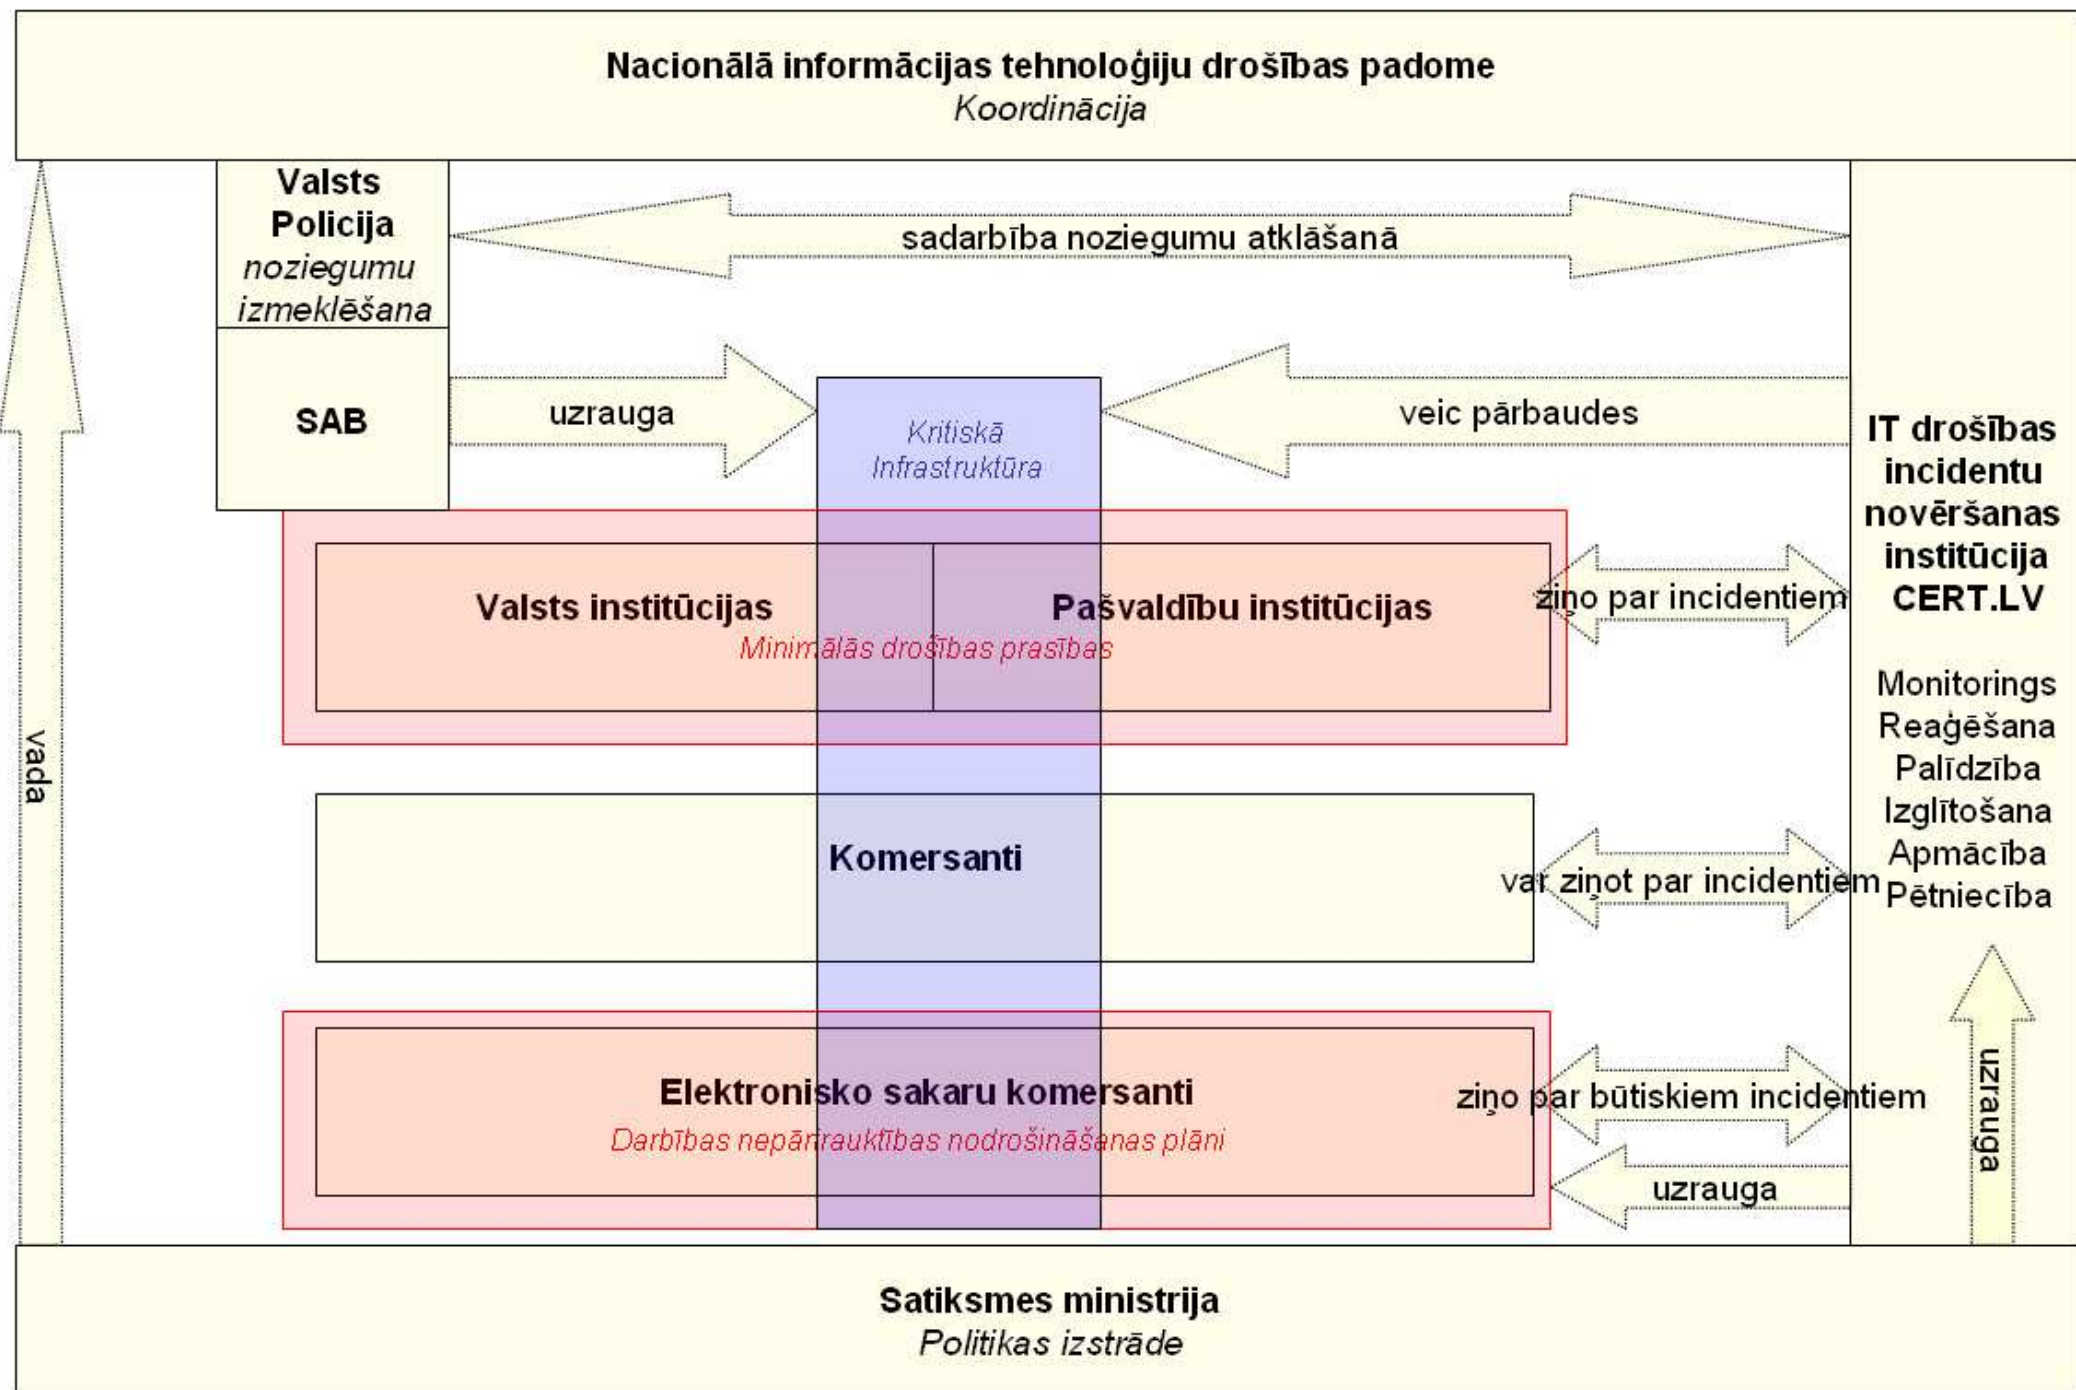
Nacionālā informācijas tehnoloģiju drošības padome
Koordinācija

Valsts Policija
noziegumu izmeklēšana

sadarbība noziegumu atklāšanā

SAB

uzrauga

Kritiskā Infrastruktūra

veic pārbaudes

IT drošības incidentu novēršanas institūcija CERT.LV

Valsts institūcijas

Pašvaldību institūcijas

Minimālās drošības prasības

ziņo par incidentiem

Monitorings
Reaģēšana
Palīdzība
Izglītošana
Apmācība
Pētniecība

vada

Komersanti

var ziņot par incidentiem

Elektronisko sakaru komersanti
Darbības nepārtrauktības nodrošināšanas plāni

ziņo par būtiskiem incidentiem

uzrauga

uzrauga

Satiksmes ministrija
Politikas izstrāde